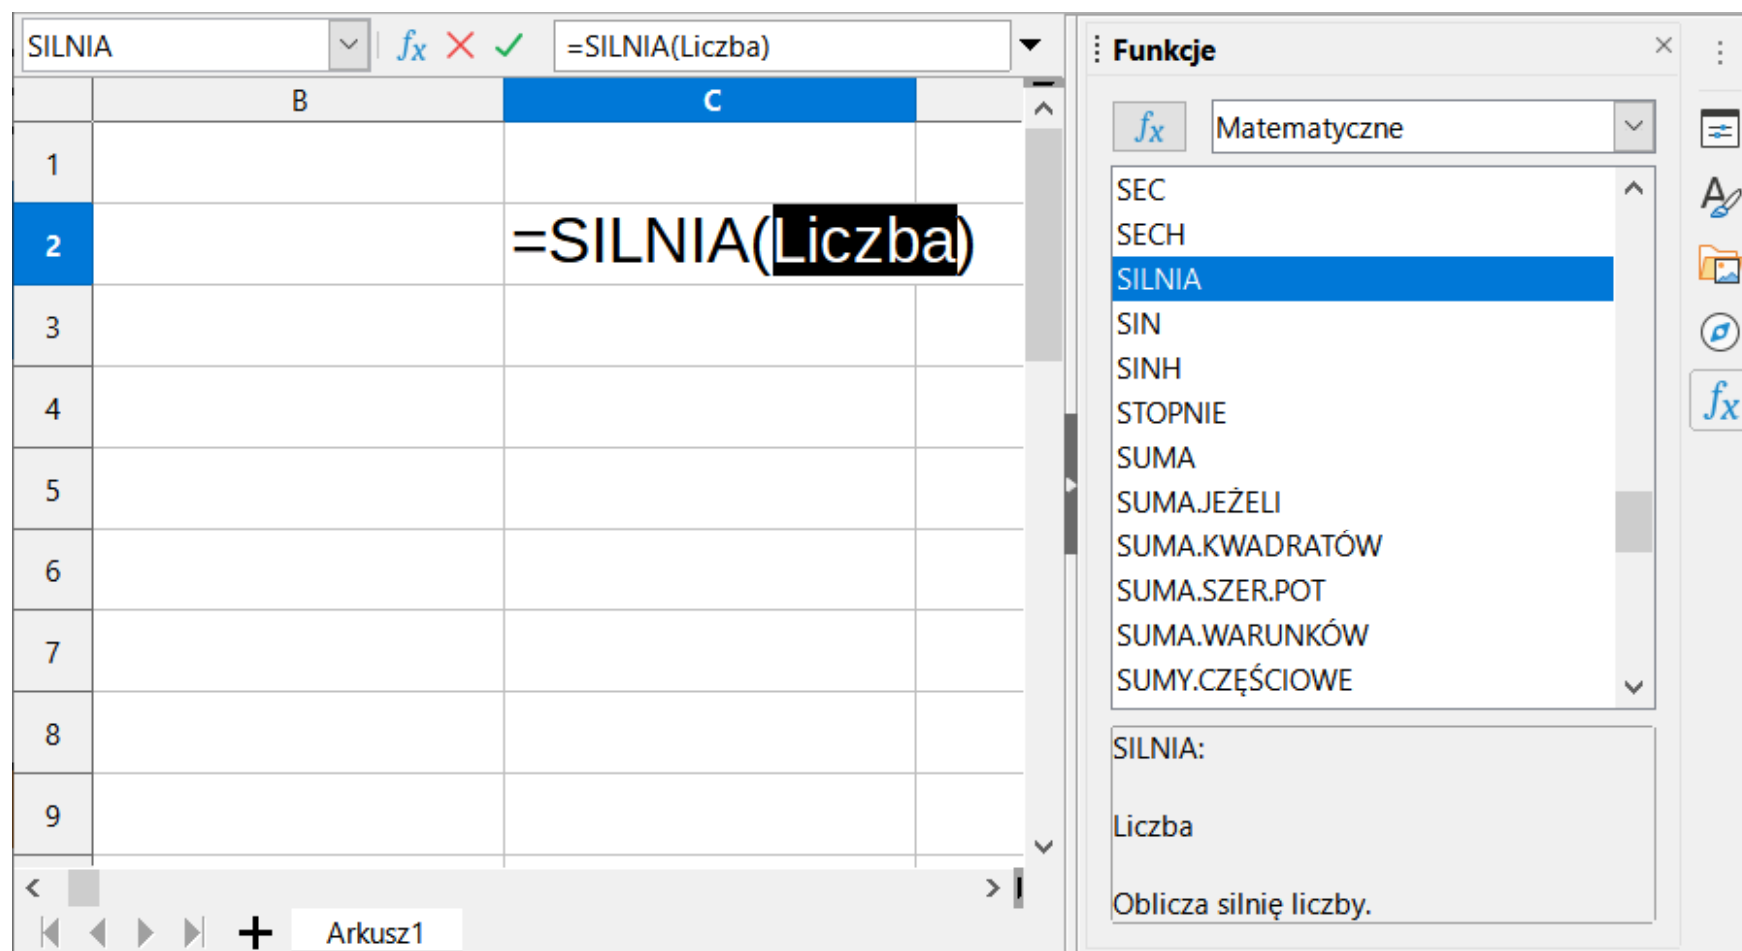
SILNIA

$f_x$ × ✓ =SILNIA(Liczba)

| | B | C |
|---|---|---|
| 1 | | |
| 2 | | =SILNIA(Liczba) |
| 3 | | |
| 4 | | |
| 5 | | |
| 6 | | |
| 7 | | |
| 8 | | |
| 9 | | |

Arkusz1

Funkcje

$f_x$ Matematyczne

SEC
SECH
SILNIA
SIN
SINH
STOPNIE
SUMA
SUMA.JEŻELI
SUMA.KWADRATÓW
SUMA.SZER.POT
SUMA.WARUNKÓW
SUMY.CZĘŚCIOWE

SILNIA:

Liczba

Oblicza silnię liczby.